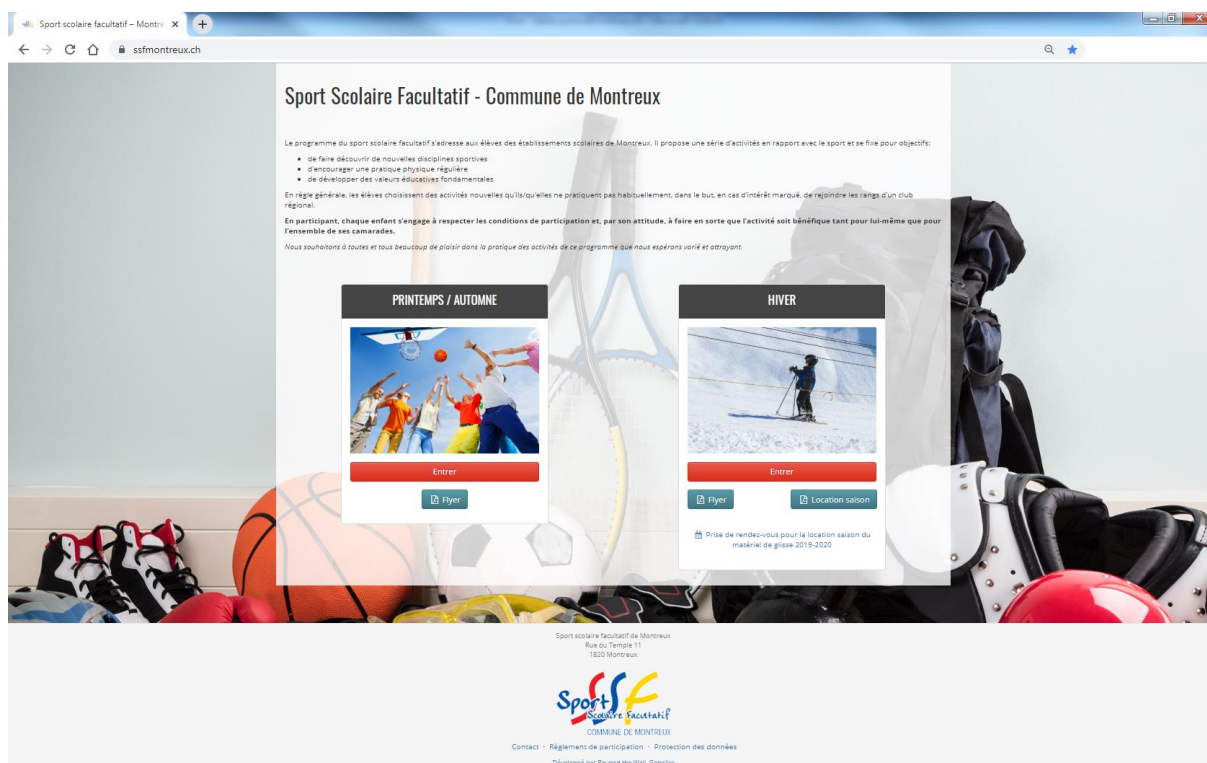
Sport scolaire facultatif – Montre ×

ssfmontreux.ch

Sport Scolaire Facultatif - Commune de Montreux

Le programme du sport scolaire facultatif s'adresse aux élèves des établissements scolaires de Montreux. Il propose une série d'activités en rapport avec le sport et se fixe pour objectifs:

- de faire découvrir de nouvelles disciplines sportives
- d'encourager une pratique physique régulière
- de développer des valeurs éducatives fondamentales

En règle générale, les élèves choisissent des activités nouvelles qu'ils/qu'elles ne pratiquent pas habituellement, dans le but, en cas d'intérêt marqué, de rejoindre les rangs d'un club régional.

**En participant, chaque enfant s'engage à respecter les conditions de participation et, par son attitude, à faire en sorte que l'activité soit bénéfique tant pour lui-même que pour l'ensemble de ses camarades.**

*Nous souhaitons à toutes et tous beaucoup de plaisir dans la pratique des activités de ce programme que nous espérons varié et attrayant.*

PRINTEMPS / AUTOMNE

Entrer

Flyer

HIVER

Entrer

Flyer

Location saison

Prise de rendez-vous pour la location saison du matériel de glisse 2019-2020

Sport scolaire facultatif de Montreux
Rue du Temple 11
1820 Montreux

Sport Scolaire Facultatif
COMMUNE DE MONTREUX

Contact · Règlement de participation · Protection des données

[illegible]